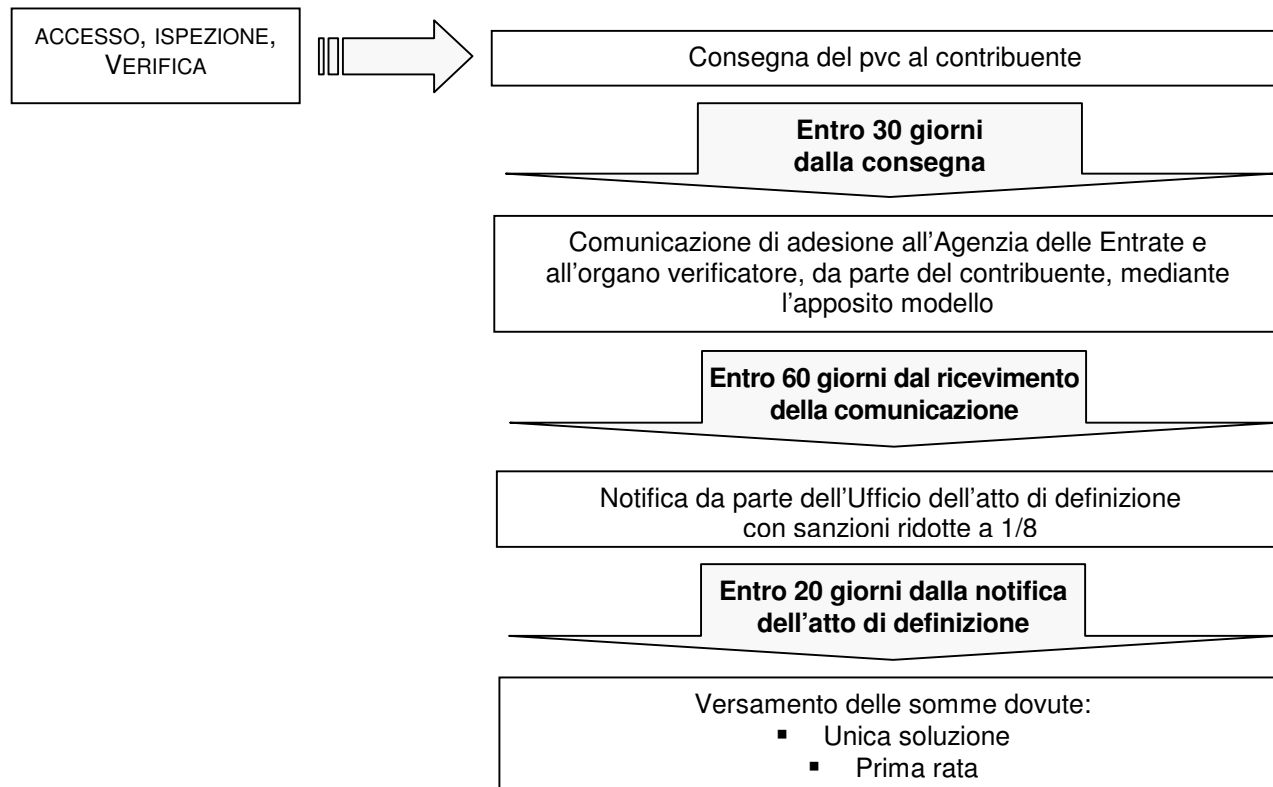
ACCESSO, ISPEZIONE, VERIFICA

Consegna del pvc al contribuente

**Entro 30 giorni dalla consegna**

Comunicazione di adesione all'Agenzia delle Entrate e all'organo verificatore, da parte del contribuente, mediante l'apposito modello

**Entro 60 giorni dal ricevimento della comunicazione**

Notifica da parte dell'Ufficio dell'atto di definizione con sanzioni ridotte a 1/8

**Entro 20 giorni dalla notifica dell'atto di definizione**

Versamento delle somme dovute:
▪ Unica soluzione
▪ Prima rata